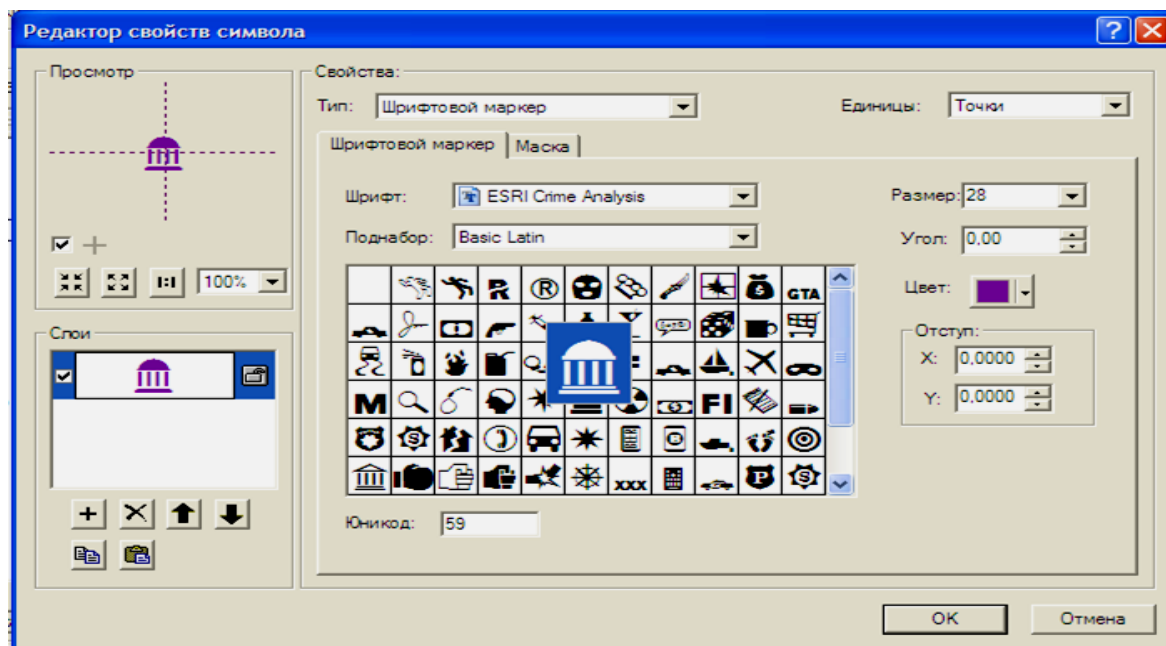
Редактор свойств символа

Просмотр

100%

Слои

Свойства:

Тип: Шрифтовой маркер

Единицы: Точки

Шрифтовой маркер | Маска

Шрифт: ESRI Crime Analysis

Поднабор: Basic Latin

Размер: 28

Угол: 0,00

Цвет:

Отступ:

X: 0,0000

Y: 0,0000

GTA

FI

M

XXX

Юникод: 59

OK

Отмена